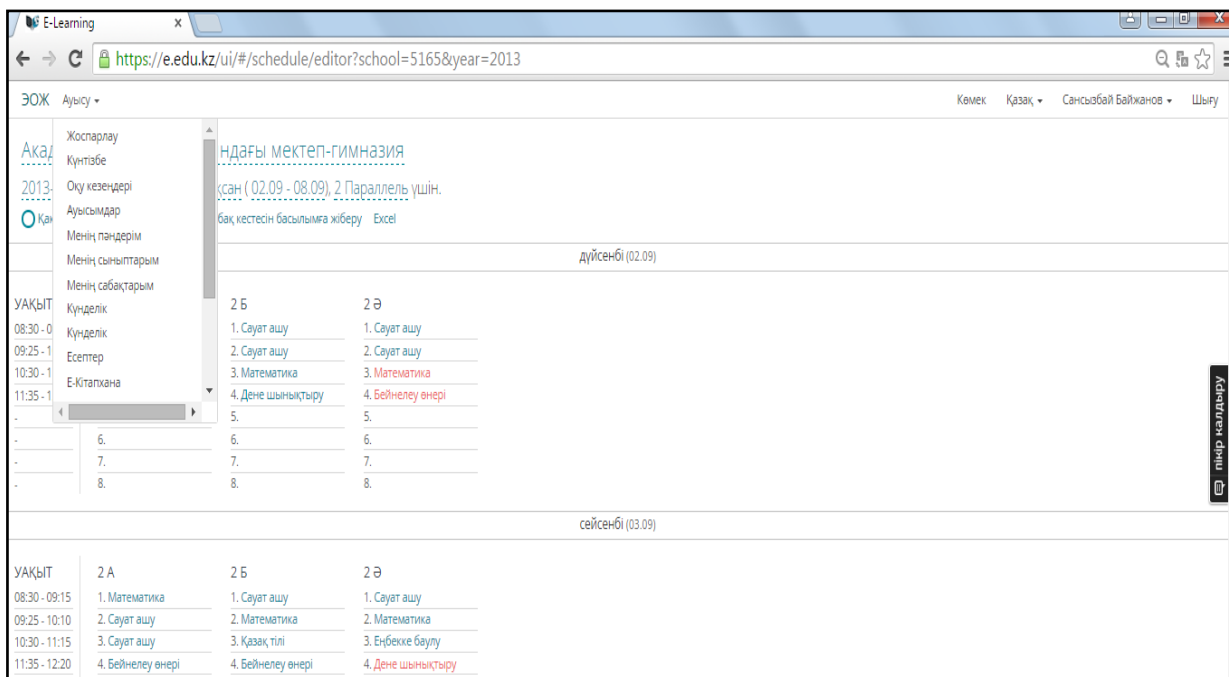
E-Learning ×

https://e.edu.kz/ui/#/schedule/editor?school=5165&year=2013

ЭОЖ Ауысу ▾

Көмек Қазақ ▾ Сансызбай Байжанов ▾ Шығу

Жоспарлау
Күнтізбе
Оқу кезеңдері
Ауысымдар
Менің пәндерім
Менің сыныптарым
Менің сабақтарым
Күнделік
Күнделік
Есептер
Е-Кітапхана

Акад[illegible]ндағы мектеп-гимназия

2013-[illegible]қсан ( 02.09 - 08.09), 2 Параллель үшін.

Қа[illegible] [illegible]бақ кестесін басылымға жіберу Excel

дүйсенбі (02.09)

| УАҚЫТ | | 2 Б | 2 Ә |
|---|---|---|---|
| 08:30 - 0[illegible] | | 1. Сауат ашу | 1. Сауат ашу |
| 09:25 - 1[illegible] | | 2. Сауат ашу | 2. Сауат ашу |
| 10:30 - 1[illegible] | | 3. Математика | 3. Математика |
| 11:35 - 1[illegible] | | 4. Дене шынықтыру | 4. Бейнелеу өнері |
| - | | 5. | 5. |
| - | 6. | 6. | 6. |
| - | 7. | 7. | 7. |
| - | 8. | 8. | 8. |

сейсенбі (03.09)

| УАҚЫТ | 2 А | 2 Б | 2 Ә |
|---|---|---|---|
| 08:30 - 09:15 | 1. Математика | 1. Сауат ашу | 1. Сауат ашу |
| 09:25 - 10:10 | 2. Сауат ашу | 2. Математика | 2. Математика |
| 10:30 - 11:15 | 3. Сауат ашу | 3. Қазақ тілі | 3. Еңбекке баулу |
| 11:35 - 12:20 | 4. Бейнелеу өнері | 4. Бейнелеу өнері | 4. Дене шынықтыру |

Пікір қалдыру